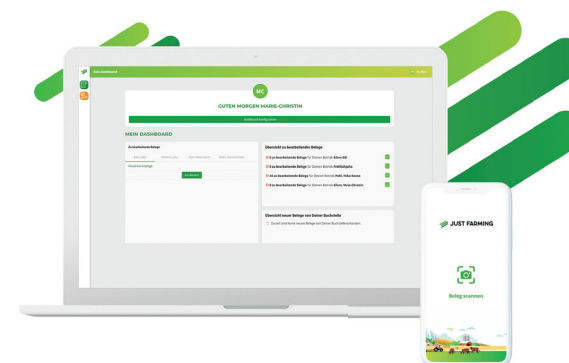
Dein Dashboard

MC

GUTEN MORGEN MARIE-CHRISTIN

MEIN DASHBOARD

Zu bearbeitende Belege

Übersicht zu bearbeitende Belege

0 zu bearbeitende Belege für Deinen Betrieb

0 zu bearbeitende Belege für Deinen Betrieb

24 zu bearbeitende Belege für Deinen Betrieb

0 zu bearbeitende Belege für Deinen Betrieb

Übersicht neuer Belege von Deiner Buchstelle

JUST FARMING

Beleg scannen